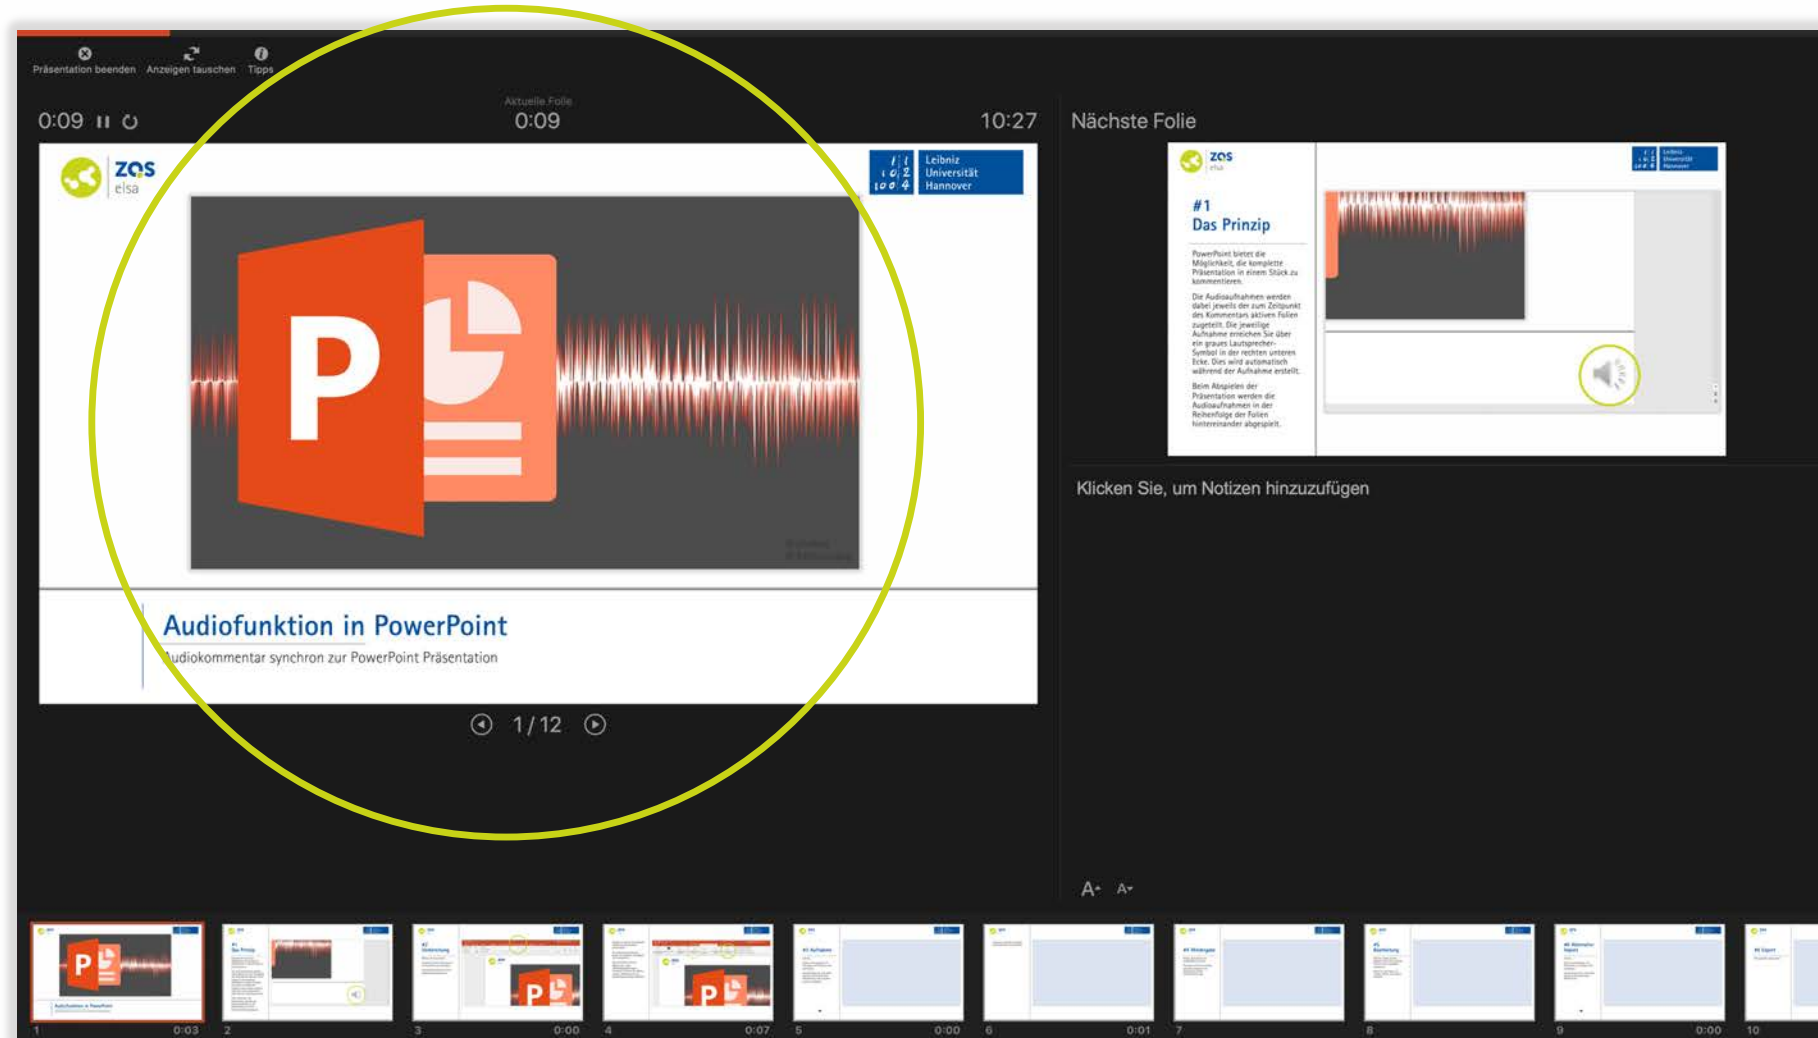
Präsentation beenden Anzeigen tauschen Tipps

0:09

Aktuelle Folie
0:09

10:27

Nächste Folie

zqs
elsa

Leibniz Universität Hannover

P

Audiofunktion in PowerPoint
Audiokommentar synchron zur PowerPoint Präsentation

1 / 12

zqs
elsa

#1
Das Prinzip

PowerPoint bietet die Möglichkeit, die komplette Präsentation in einem Stück zu kommentieren.

Die Audioaufnahmen werden dabei jeweils der zum Zeitpunkt des Kommentars aktiven Folien zugeteilt. Die jeweilige Aufnahme erreichen Sie über ein graues Lautsprecher-Symbol in der rechten unteren Ecke. Dies wird automatisch während der Aufnahme erstellt.

Beim Abspielen der Präsentation werden die Audioaufnahmen in der Reihenfolge der Folien hintereinander abgespielt.

Klicken Sie, um Notizen hinzuzufügen

A A

1 0:03 2 3 0:00 4 0:07 5 0:00 6 0:01 7 8 9 0:00 10